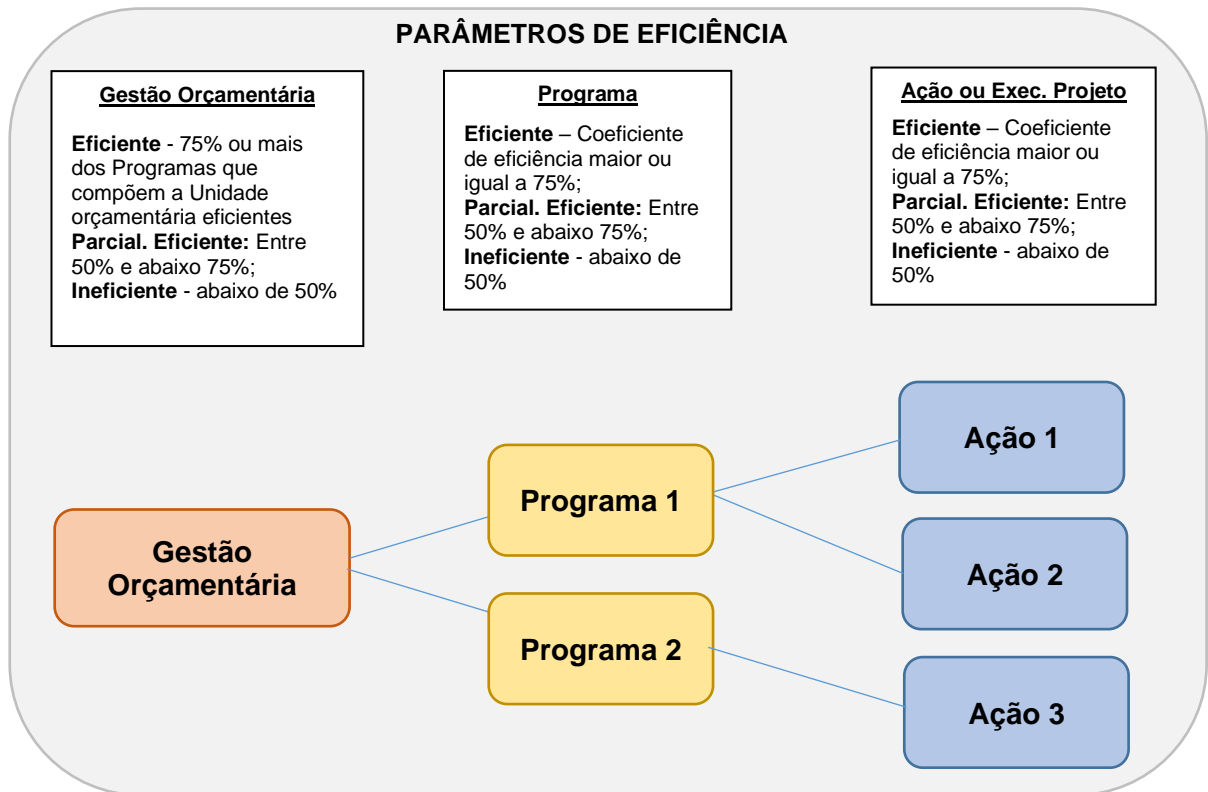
PARÂMETROS DE EFICIÊNCIA

Gestão Orçamentária

Eficiente - 75% ou mais dos Programas que compõem a Unidade orçamentária eficientes
Parcial. Eficiente: Entre 50% e abaixo 75%;
Ineficiente - abaixo de 50%

Programa

Eficiente – Coeficiente de eficiência maior ou igual a 75%;
Parcial. Eficiente: Entre 50% e abaixo 75%;
Ineficiente - abaixo de 50%

Ação ou Exec. Projeto

Eficiente – Coeficiente de eficiência maior ou igual a 75%;
Parcial. Eficiente: Entre 50% e abaixo 75%;
Ineficiente - abaixo de 50%

Gestão Orçamentária

Programa 1

Programa 2

Ação 1

Ação 2

Ação 3